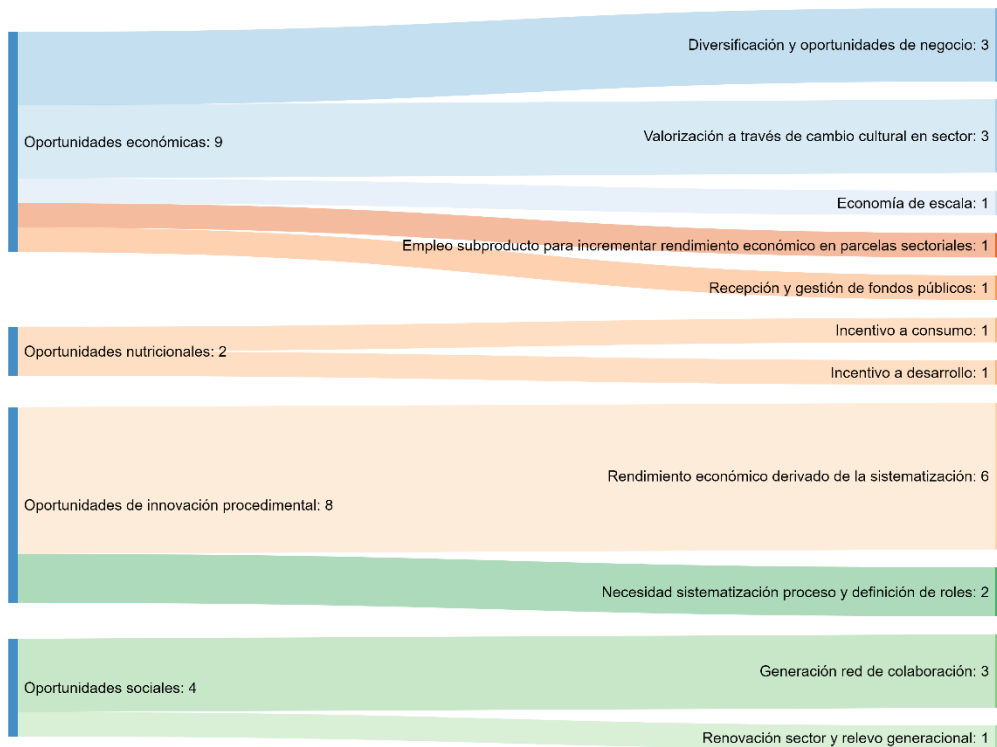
Oportunidades económicas: 9

Diversificación y oportunidades de negocio: 3

Valorización a través de cambio cultural en sector: 3

Economía de escala: 1

Empleo subproducto para incrementar rendimiento económico en parcelas sectoriales: 1

Recepción y gestión de fondos públicos: 1

Oportunidades nutricionales: 2

Incentivo a consumo: 1

Incentivo a desarrollo: 1

Oportunidades de innovación procedimental: 8

Rendimiento económico derivado de la sistematización: 6

Necesidad sistematización proceso y definición de roles: 2

Oportunidades sociales: 4

Generación red de colaboración: 3

Renovación sector y relevo generacional: 1